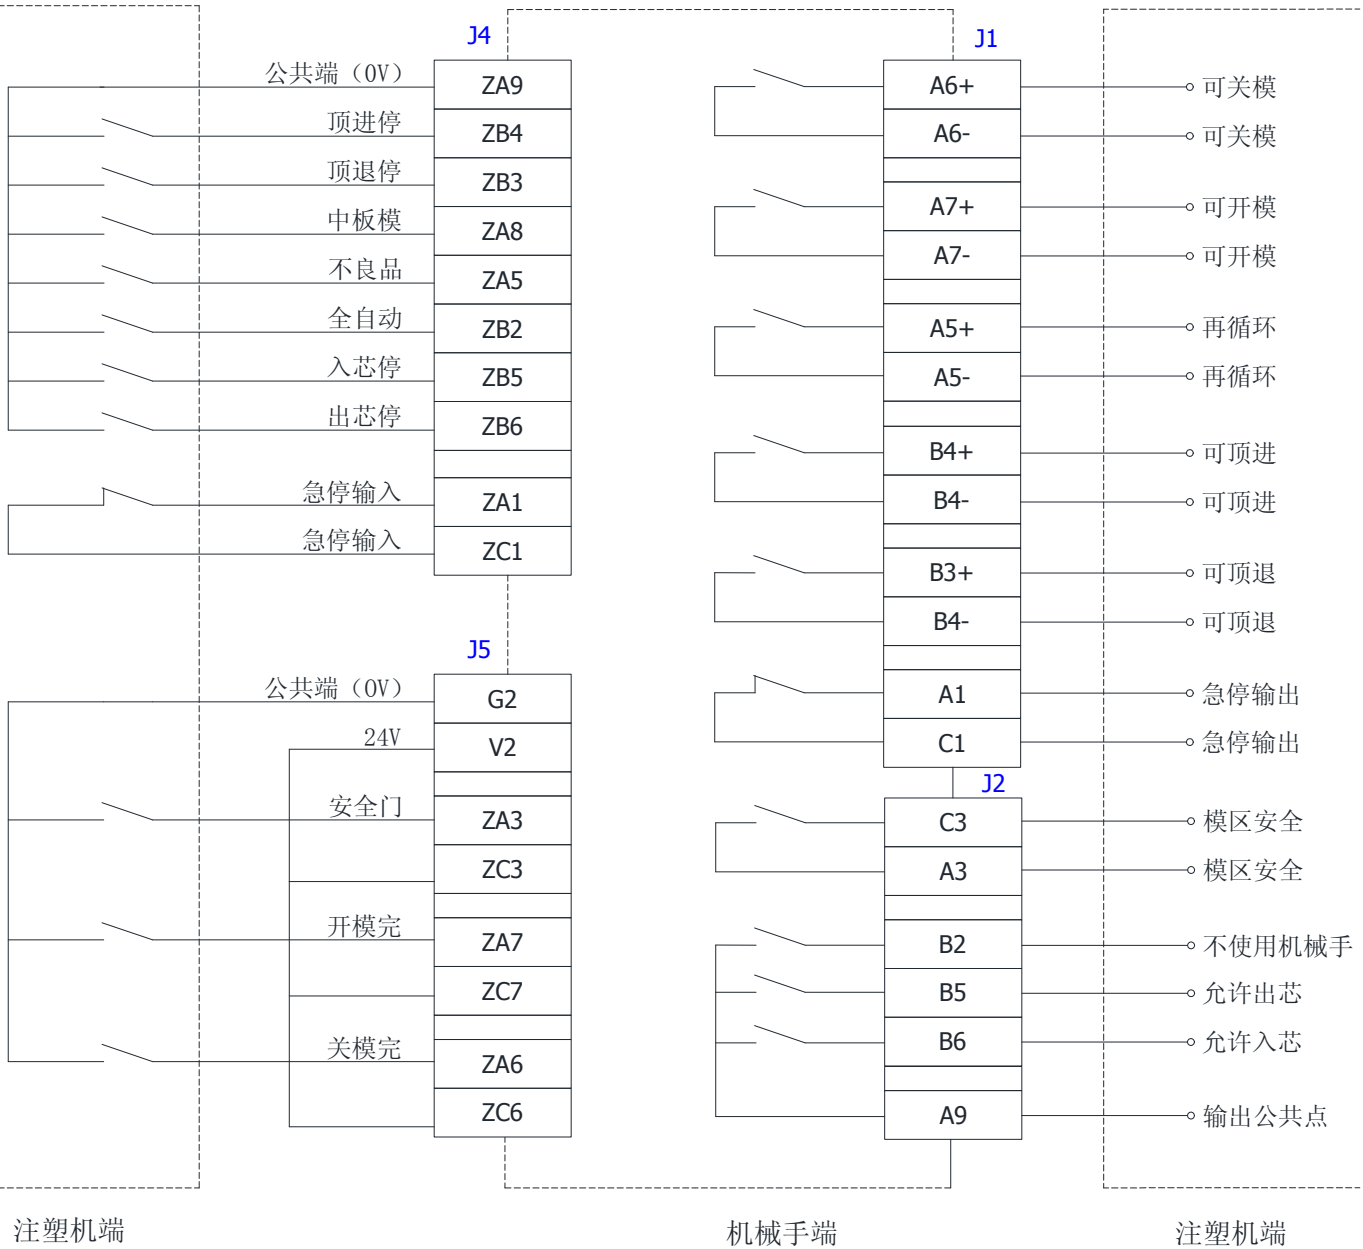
J4

公共端（0V） ZA9
顶进停 ZB4
顶退停 ZB3
中板模 ZA8
不良品 ZA5
全自动 ZB2
入芯停 ZB5
出芯停 ZB6

急停输入 ZA1
急停输入 ZC1

J5

公共端（0V） G2
24V V2

安全门 ZA3
ZC3

开模完 ZA7
ZC7

关模完 ZA6
ZC6

J1

A6+ 可关模
A6- 可关模

A7+ 可开模
A7- 可开模

A5+ 再循环
A5- 再循环

B4+ 可顶进
B4- 可顶进

B3+ 可顶退
B4- 可顶退

A1 急停输出
C1 急停输出

J2

C3 模区安全
A3 模区安全

B2 不使用机械手
B5 允许出芯
B6 允许入芯

A9 输出公共点

注塑机端

机械手端

注塑机端